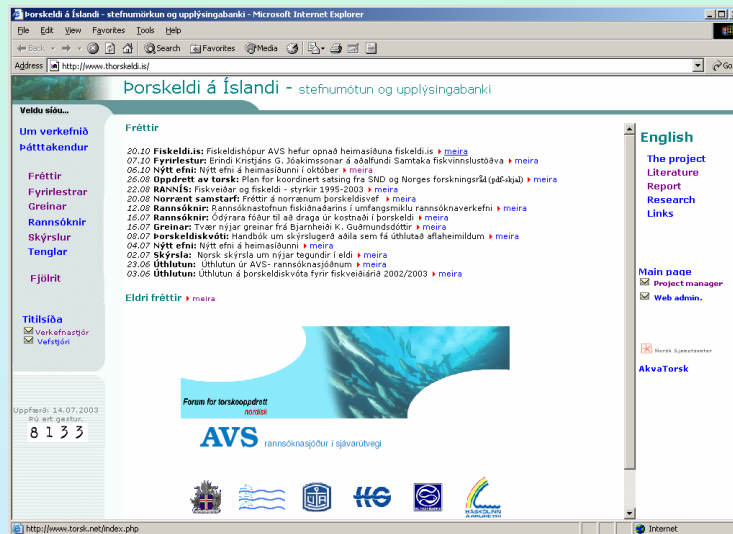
Þorskeldi á Íslandi - stefnumörkun og upplýsingabanki - Microsoft Internet Explorer

File Edit View Favorites Tools Help

Back Search Favorites Media

Address http://www.thorskeldi.is/ Go

Þorskeldi á Íslandi - stefnumótun og upplýsingabanki

Veldu síðu...

Um verkefnið
Þátttakendur

Fréttir
Fyrirlestrar
Greinar
Rannsóknir
Skýrslur
Tenglar

Fjölrit

Titilsíða
Verkefnastjór
Vefstjóri

Uppfærð: 14.07.2003
Þú ert gestur.
8133

Fréttir

20.10 Fiskeldi.is: Fiskeldishópur AVS hefur opnað heimasíðuna fiskeldi.is meira
07.10 Fyrirlestur: Erindi Kristjáns G. Jóakimssonar á aðalfundi Samtaka fiskvinnslustöðva meira
05.10 Nýtt efni: Nýtt efni á heimasíðunni í október meira
26.08 Oppdrett av torsk: Plan for koordinert satsing fra SND og Norges forskningsråd (pdf-skjal) meira
22.08 RANNÍS: Fiskveiðar og fiskeldi - styrkir 1995-2003 meira
20.08 Norrænt samstarf: Fréttir á norrænum þorskeldisvef meira
12.08 Rannsóknir: Rannsóknastofnun fiskiðnaðarins í umfangsmiklu rannsóknaverkefni meira
16.07 Rannsóknir: Ódýrara fóður til að draga úr kostnaði í þorskeldi meira
16.07 Greinar: Tvær nýjar greinar frá Bjarnheiði K. Guðmundsdóttir meira
08.07 Þorskeldiskvóti: Handbók um skýrslugerð aðila sem fá úthlutað aflaheimildum meira
04.07 Nýtt efni: Nýtt efni á heimasíðunni meira
02.07 Skýrsla: Ný skýrsla um nýjar tegundir í eldi meira
23.06 Úthlutun: Úthlutun úr AVS- rannsóknasjóðnum meira
23.06 Úthlutun: Úthlutun á þorskeldiskvóta fyrir fiskveiðiárið 2002/2003 meira

Eldri fréttir meira

Forum for torskeoppdrett
norrisk

AVS rannsóknasjóður í sjávarútvegi

English
The project
Literature
Report
Research
Links

Main page
Project manager
Web admin.

Norsk Sjømatsenter

AkvaTorsk

http://www.torsk.net/index.php

Internet